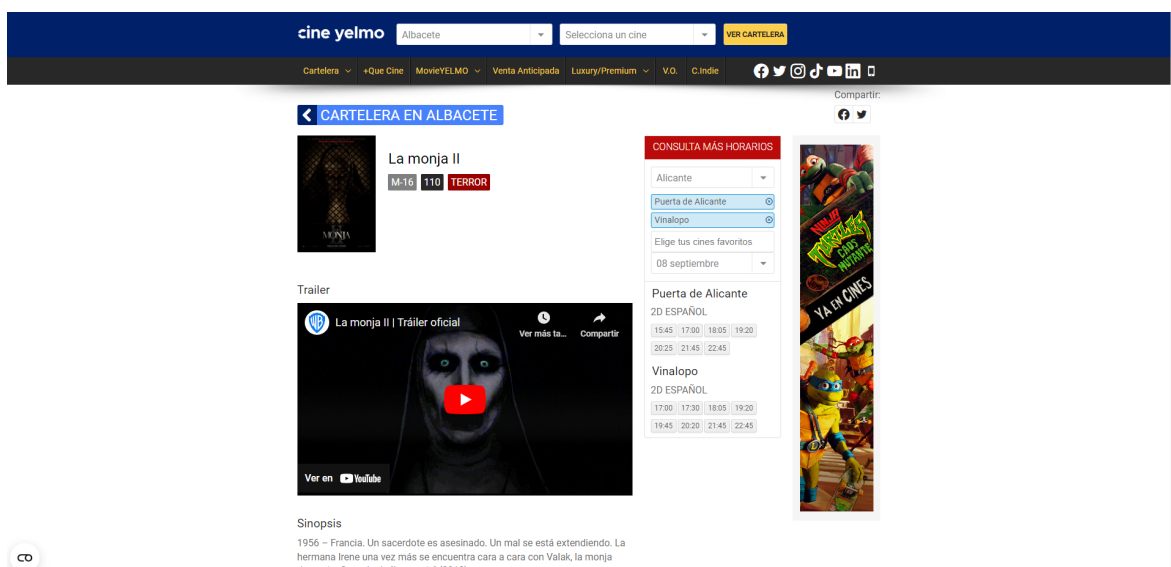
cine yelmo
Albacete
Selecciona un cine
VER CARTELERA

Cartelera +Que Cine MovieYELMO Venta Anticipada Luxury/Premium V.O. C.Indie

Compartir:

CARTELERA EN ALBACETE

MONJA

La monja II
M-16 110 TERROR

Trailer

La monja II | Tráiler oficial
Ver más ta...
Compartir
Ver en YouTube

Sinopsis
1956 – Francia. Un sacerdote es asesinado. Un mal se está extendiendo. La hermana Irene una vez más se encuentra cara a cara con Valak, la monja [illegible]

CONSULTA MÁS HORARIOS
Alicante
Puerta de Alicante
Vinalopo
Elige tus cines favoritos
08 septiembre

Puerta de Alicante
2D ESPAÑOL
15:45 17:00 18:05 19:20
20:25 21:45 22:45

Vinalopo
2D ESPAÑOL
17:00 17:30 18:05 19:20
19:45 20:20 21:45 22:45

NINJA TURTLES CAOS MUTANTE
YA EN CINES